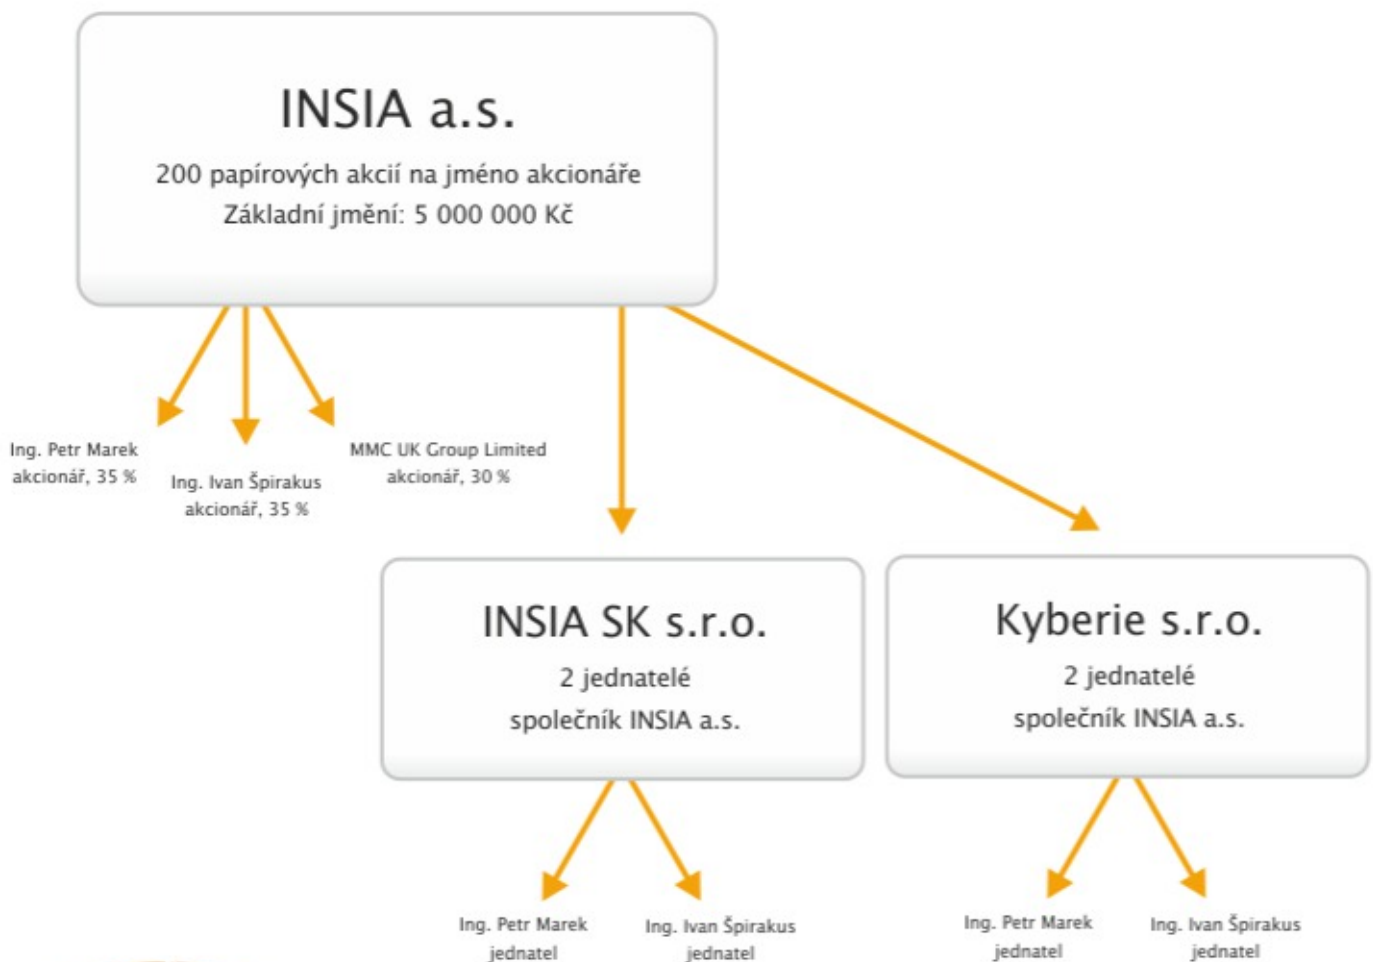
INSIA a.s.

200 papírových akcií na jméno akcionáře
Základní jmění: 5 000 000 Kč

Ing. Petr Marek
akcionář, 35 %

Ing. Ivan Špirakus
akcionář, 35 %

MMC UK Group Limited
akcionář, 30 %

INSIA SK s.r.o.

2 jednatelé
společník INSIA a.s.

Kyberie s.r.o.

2 jednatelé
společník INSIA a.s.

Ing. Petr Marek
jednatel

Ing. Ivan Špirakus
jednatel

Ing. Petr Marek
jednatel

Ing. Ivan Špirakus
jednatel